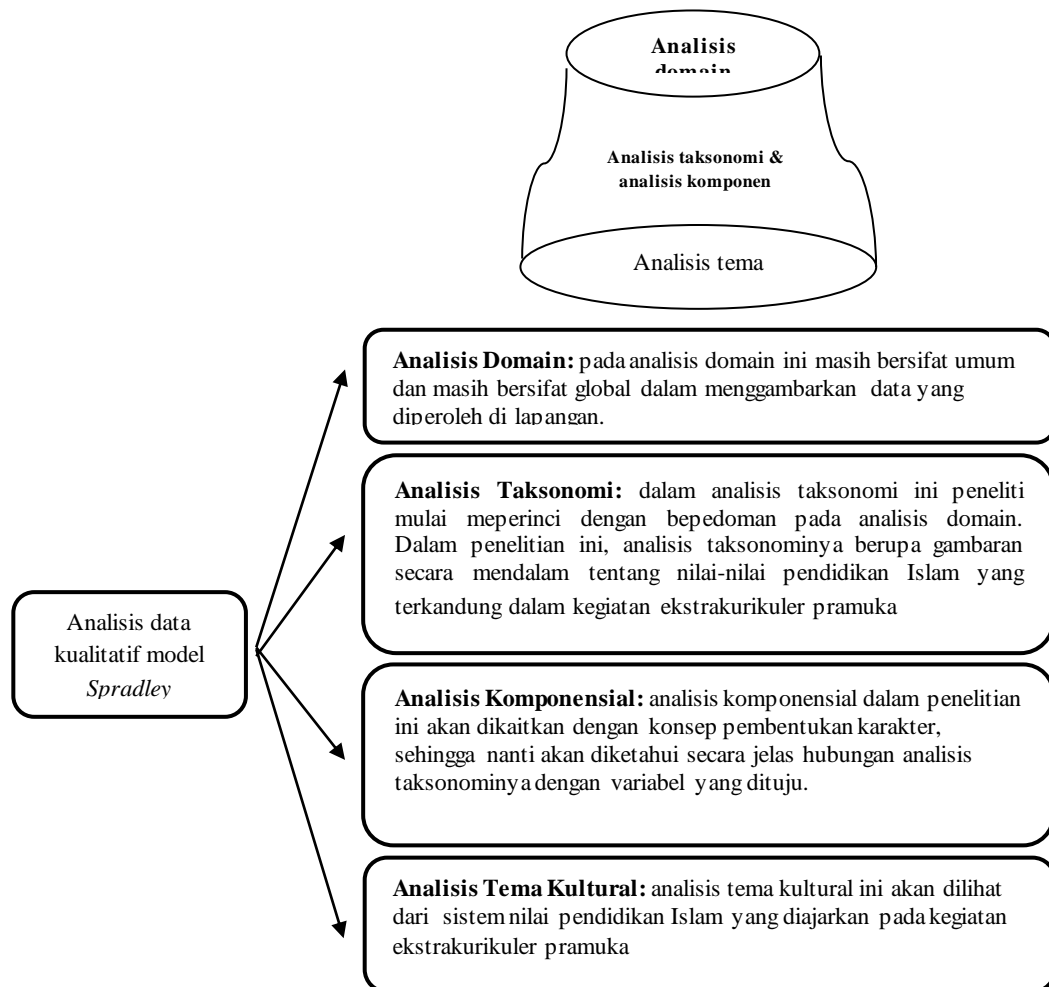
Analisis domain

Analisis taksonomi & analisis komponen

Analisis tema

Analisis data kualitatif model *Spradley*

**Analisis Domain:** pada analisis domain ini masih bersifat umum dan masih bersifat global dalam menggambarkan data yang diperoleh di lapangan.

**Analisis Taksonomi:** dalam analisis taksonomi ini peneliti mulai meperinci dengan bepedoman pada analisis domain. Dalam penelitian ini, analisis taksonominya berupa gambaran secara mendalam tentang nilai-nilai pendidikan Islam yang terkandung dalam kegiatan ekstrakurikuler pramuka

**Analisis Komponensial:** analisis komponensial dalam penelitian ini akan dikaitkan dengan konsep pembentukan karakter, sehingga nanti akan diketahui secara jelas hubungan analisis taksonominya dengan variabel yang dituju.

**Analisis Tema Kultural:** analisis tema kultural ini akan dilihat dari sistem nilai pendidikan Islam yang diajarkan pada kegiatan ekstrakurikuler pramuka